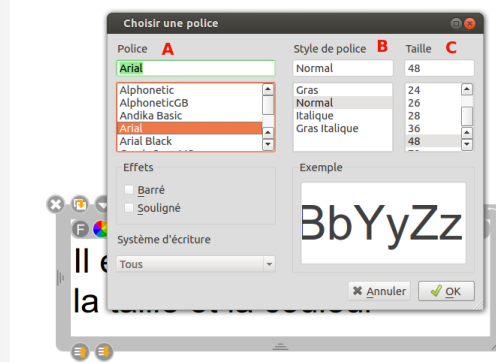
Choisir une police

Police A
Arial
Alphonetic
AlphoneticGB
Andika Basic
Arial
Arial Black

Style de police B
Normal
Gras
Normal
Italique
Gras Italique

Taille C
48
24
26
28
36
48

Effets
Barré
Souligné

Exemple
BbYyZz

Système d'écriture
Tous

Annuler
OK

Il e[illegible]
la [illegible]